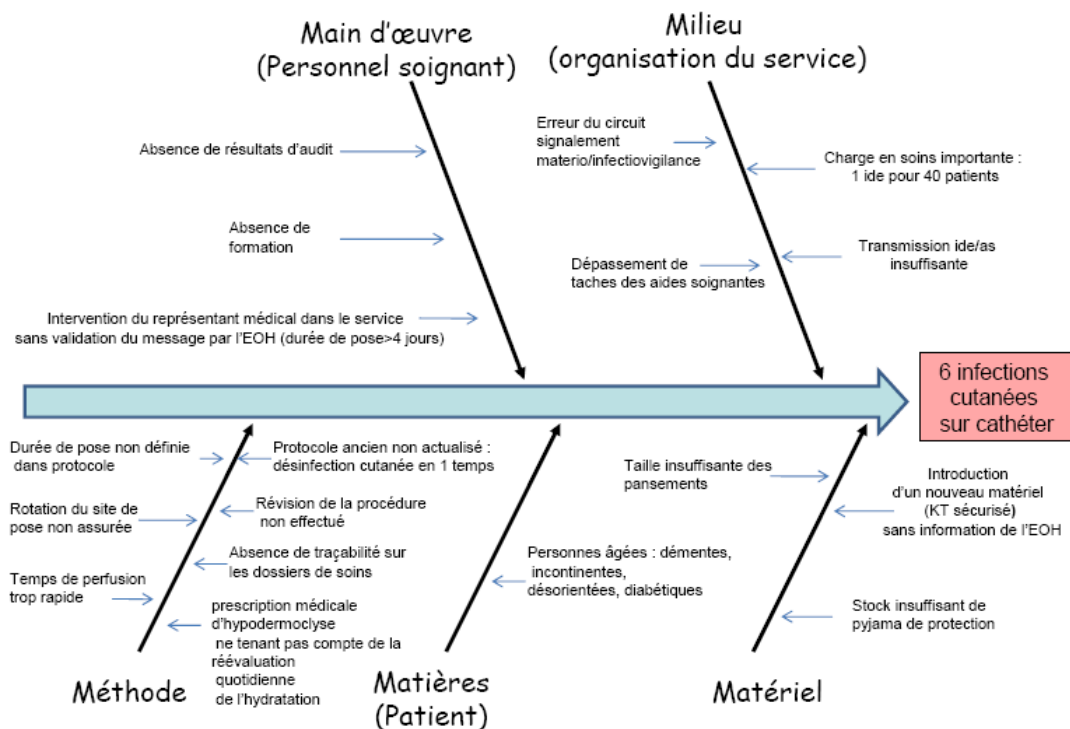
Main d'œuvre
(Personnel soignant)

Milieu
(organisation du service)

Absence de résultats d'audit

Absence de formation

Intervention du représentant médical dans le service sans validation du message par l'EOH (durée de pose>4 jours)

Erreur du circuit signalement materio/infectiovigilance

Charge en soins importante : 1 ide pour 40 patients

Dépassement de taches des aides soignantes

Transmission ide/as insuffisante

6 infections cutanées sur cathéter

Durée de pose non définie dans protocole

Protocole ancien non actualisé : désinfection cutanée en 1 temps

Rotation du site de pose non assurée

Révision de la procédure non effectué

Absence de traçabilité sur les dossiers de soins

Temps de perfusion trop rapide

prescription médicale d'hypodermoclyse ne tenant pas compte de la réévaluation quotidienne de l'hydratation

Personnes âgées : démentes, incontinentes, désorientées, diabétiques

Taille insuffisante des pansements

Introduction d'un nouveau matériel (KT sécurisé) sans information de l'EOH

Stock insuffisant de pyjama de protection

Méthode

Matières
(Patient)

Matériel